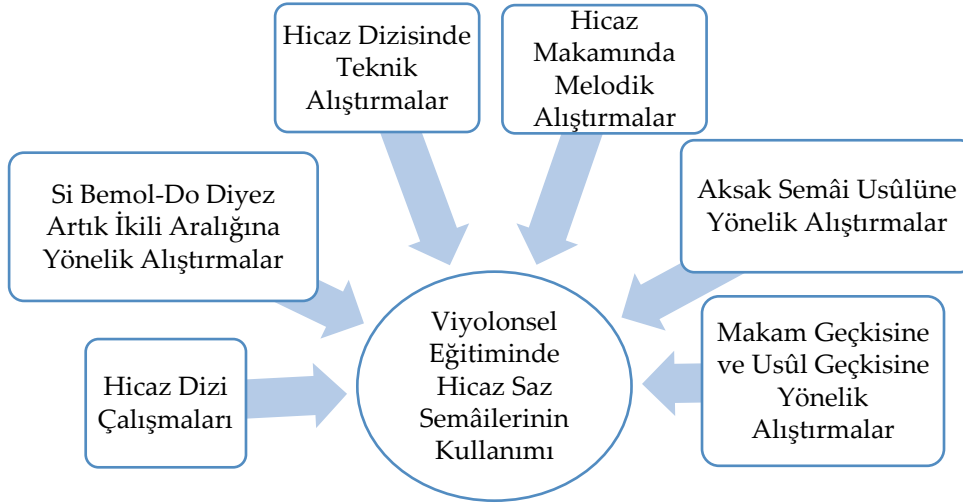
Hicaz Dizisinde Teknik Alıştırmalar

Hicaz Makamında Melodik Alıştırmalar

Si Bemol-Do Diyez Artık İkili Aralığına Yönelik Alıştırmalar

Aksak Semâi Usûlüne Yönelik Alıştırmalar

Viyolonsel Eğitiminde Hicaz Saz Semâilerinin Kullanımı

Hicaz Dizi Çalışmaları

Makam Geçkisine ve Usûl Geçkisine Yönelik Alıştırmalar